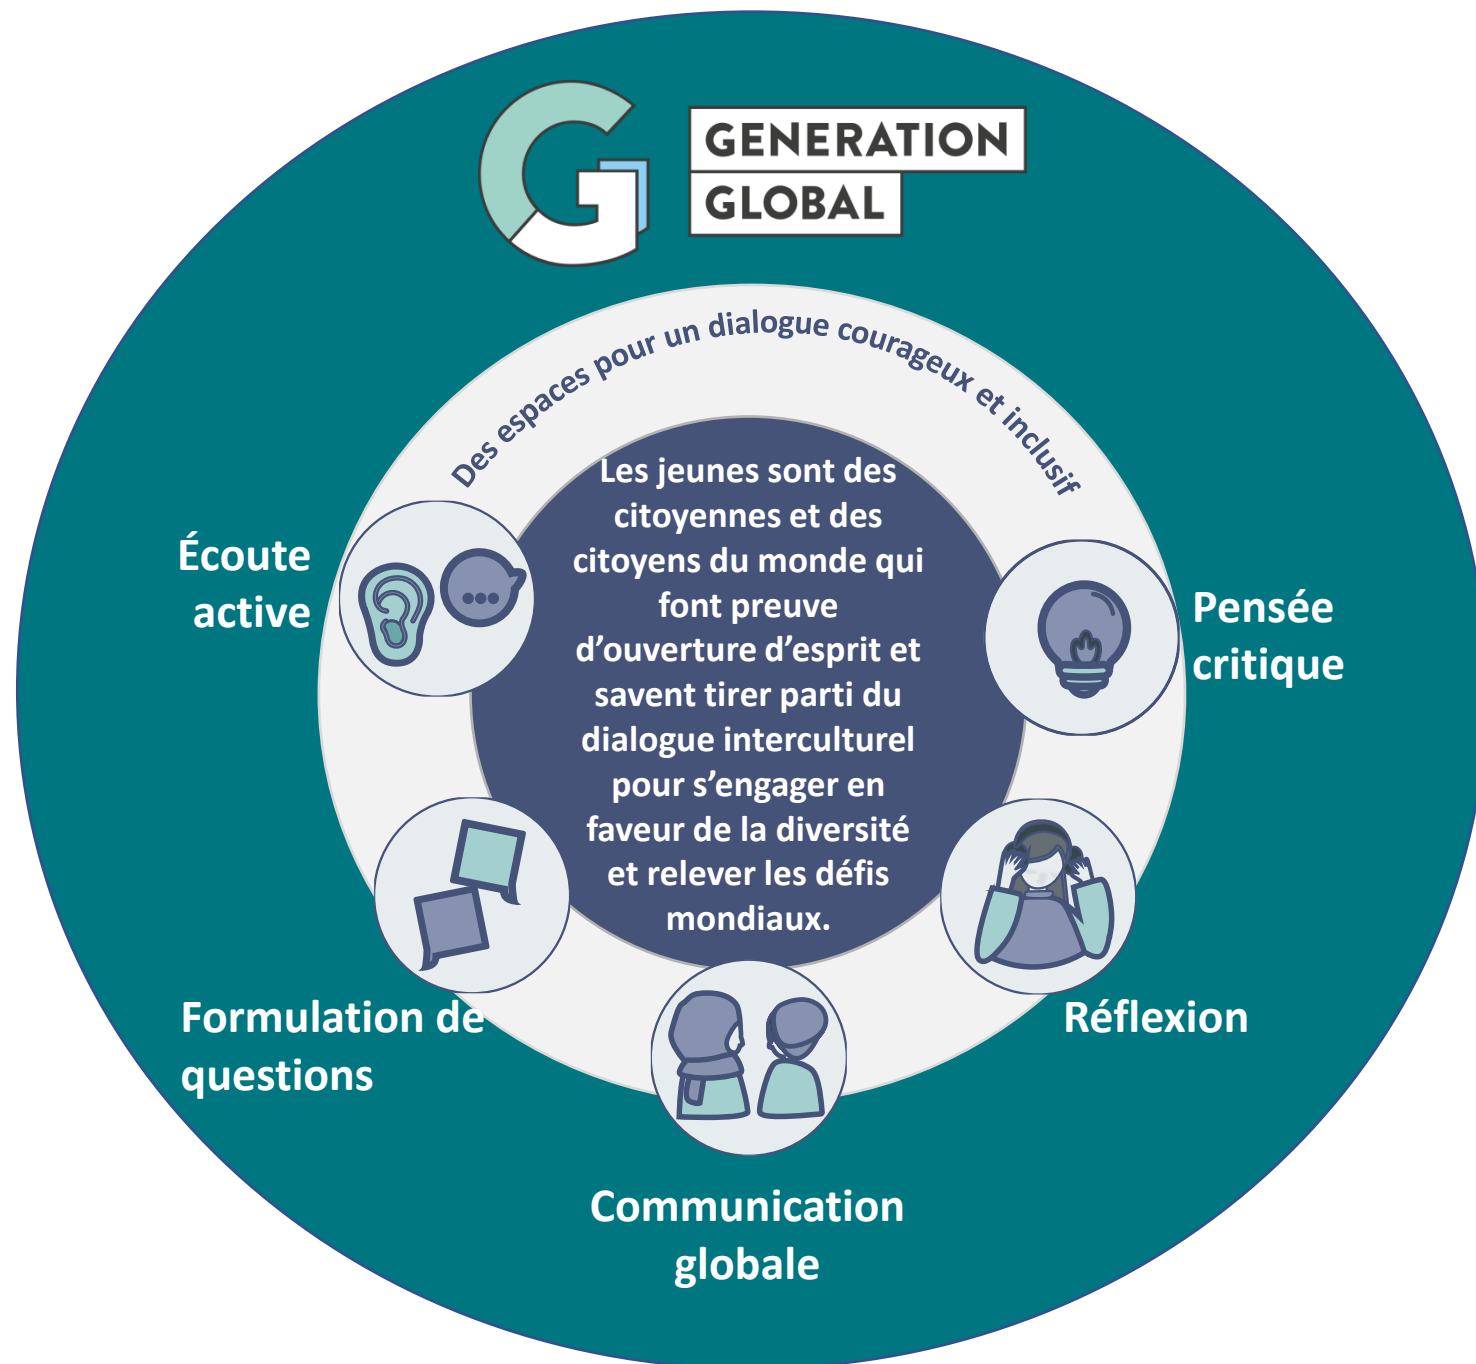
GENERATION
GLOBAL

Des espaces pour un dialogue courageux et inclusif

Les jeunes sont des citoyennes et des citoyens du monde qui font preuve d'ouverture d'esprit et savent tirer parti du dialogue interculturel pour s'engager en faveur de la diversité et relever les défis mondiaux.

Écoute active

Pensée critique

Réflexion

Communication globale

Formulation de questions